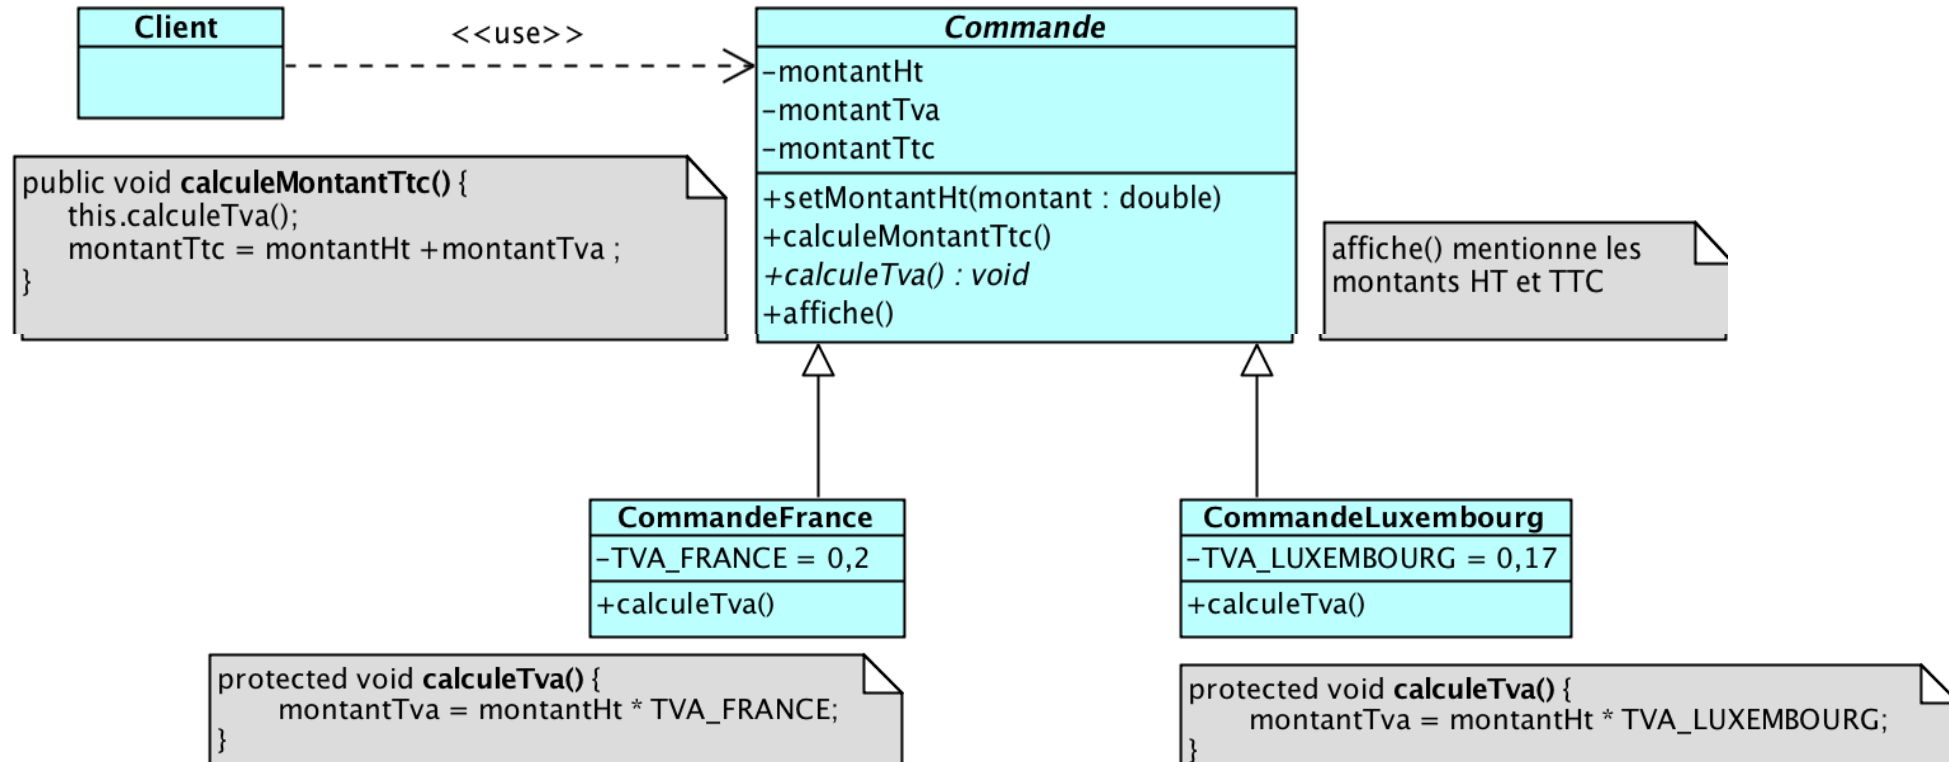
Client

<<use>>

Commande
-montantHt
-montantTva
-montantTtc
+setMontantHt(montant : double)
+calculeMontantTtc()
+calculeTva() : void
+affiche()

public void **calculeMontantTtc()** {
this.calculeTva();
montantTtc = montantHt +montantTva ;
}

affiche() mentionne les montants HT et TTC

CommandeFrance
-TVA_FRANCE = 0,2
+calculeTva()

CommandeLuxembourg
-TVA_LUXEMBOURG = 0,17
+calculeTva()

protected void **calculeTva()** {
montantTva = montantHt * TVA_FRANCE;
}

protected void **calculeTva()** {
montantTva = montantHt * TVA_LUXEMBOURG;
}